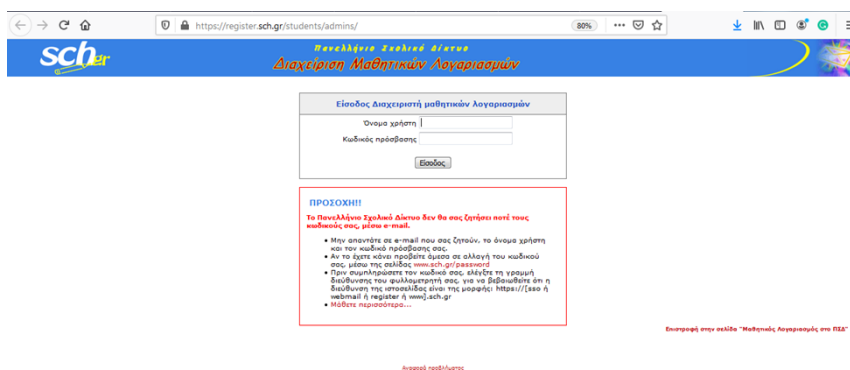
https://register.sch.gr/students/admins/

80%

sch.gr

Πανελλήνιο Σχολικό Δίκτυο
Διαχείριση Μαθητικών Λογαριασμών

Είσοδος Διαχειριστή μαθητικών λογαριασμών

Όνομα χρήστη

Κωδικός πρόσβασης

Είσοδος

ΠΡΟΣΟΧΗ!!

Το Πανελλήνιο Σχολικό Δίκτυο δεν θα σας ζητήσει ποτέ τους κωδικούς σας, μέσω e-mail.

- Μην απαντάτε σε e-mail που σας ζητούν, το όνομα χρήστη και τον κωδικό πρόσβασης σας.
- Αν το έχετε κάνει προβείτε άμεσα σε αλλαγή του κωδικού σας, μέσω της σελίδας www.sch.gr/password
- Πριν συμπληρώσετε τον κωδικό σας, ελέγξτε τη γραμμή διεύθυνσης του φυλλομετρητή σας, για να βεβαιωθείτε ότι η διεύθυνση της ιστοσελίδας είναι της μορφής: https://[sso ή webmail ή register ή www].sch.gr
- Μάθετε περισσότερα...

Επιστροφή στην σελίδα "Μαθητικός Λογαριασμός στο ΠΣΔ"

Αναφορά προβλήματος